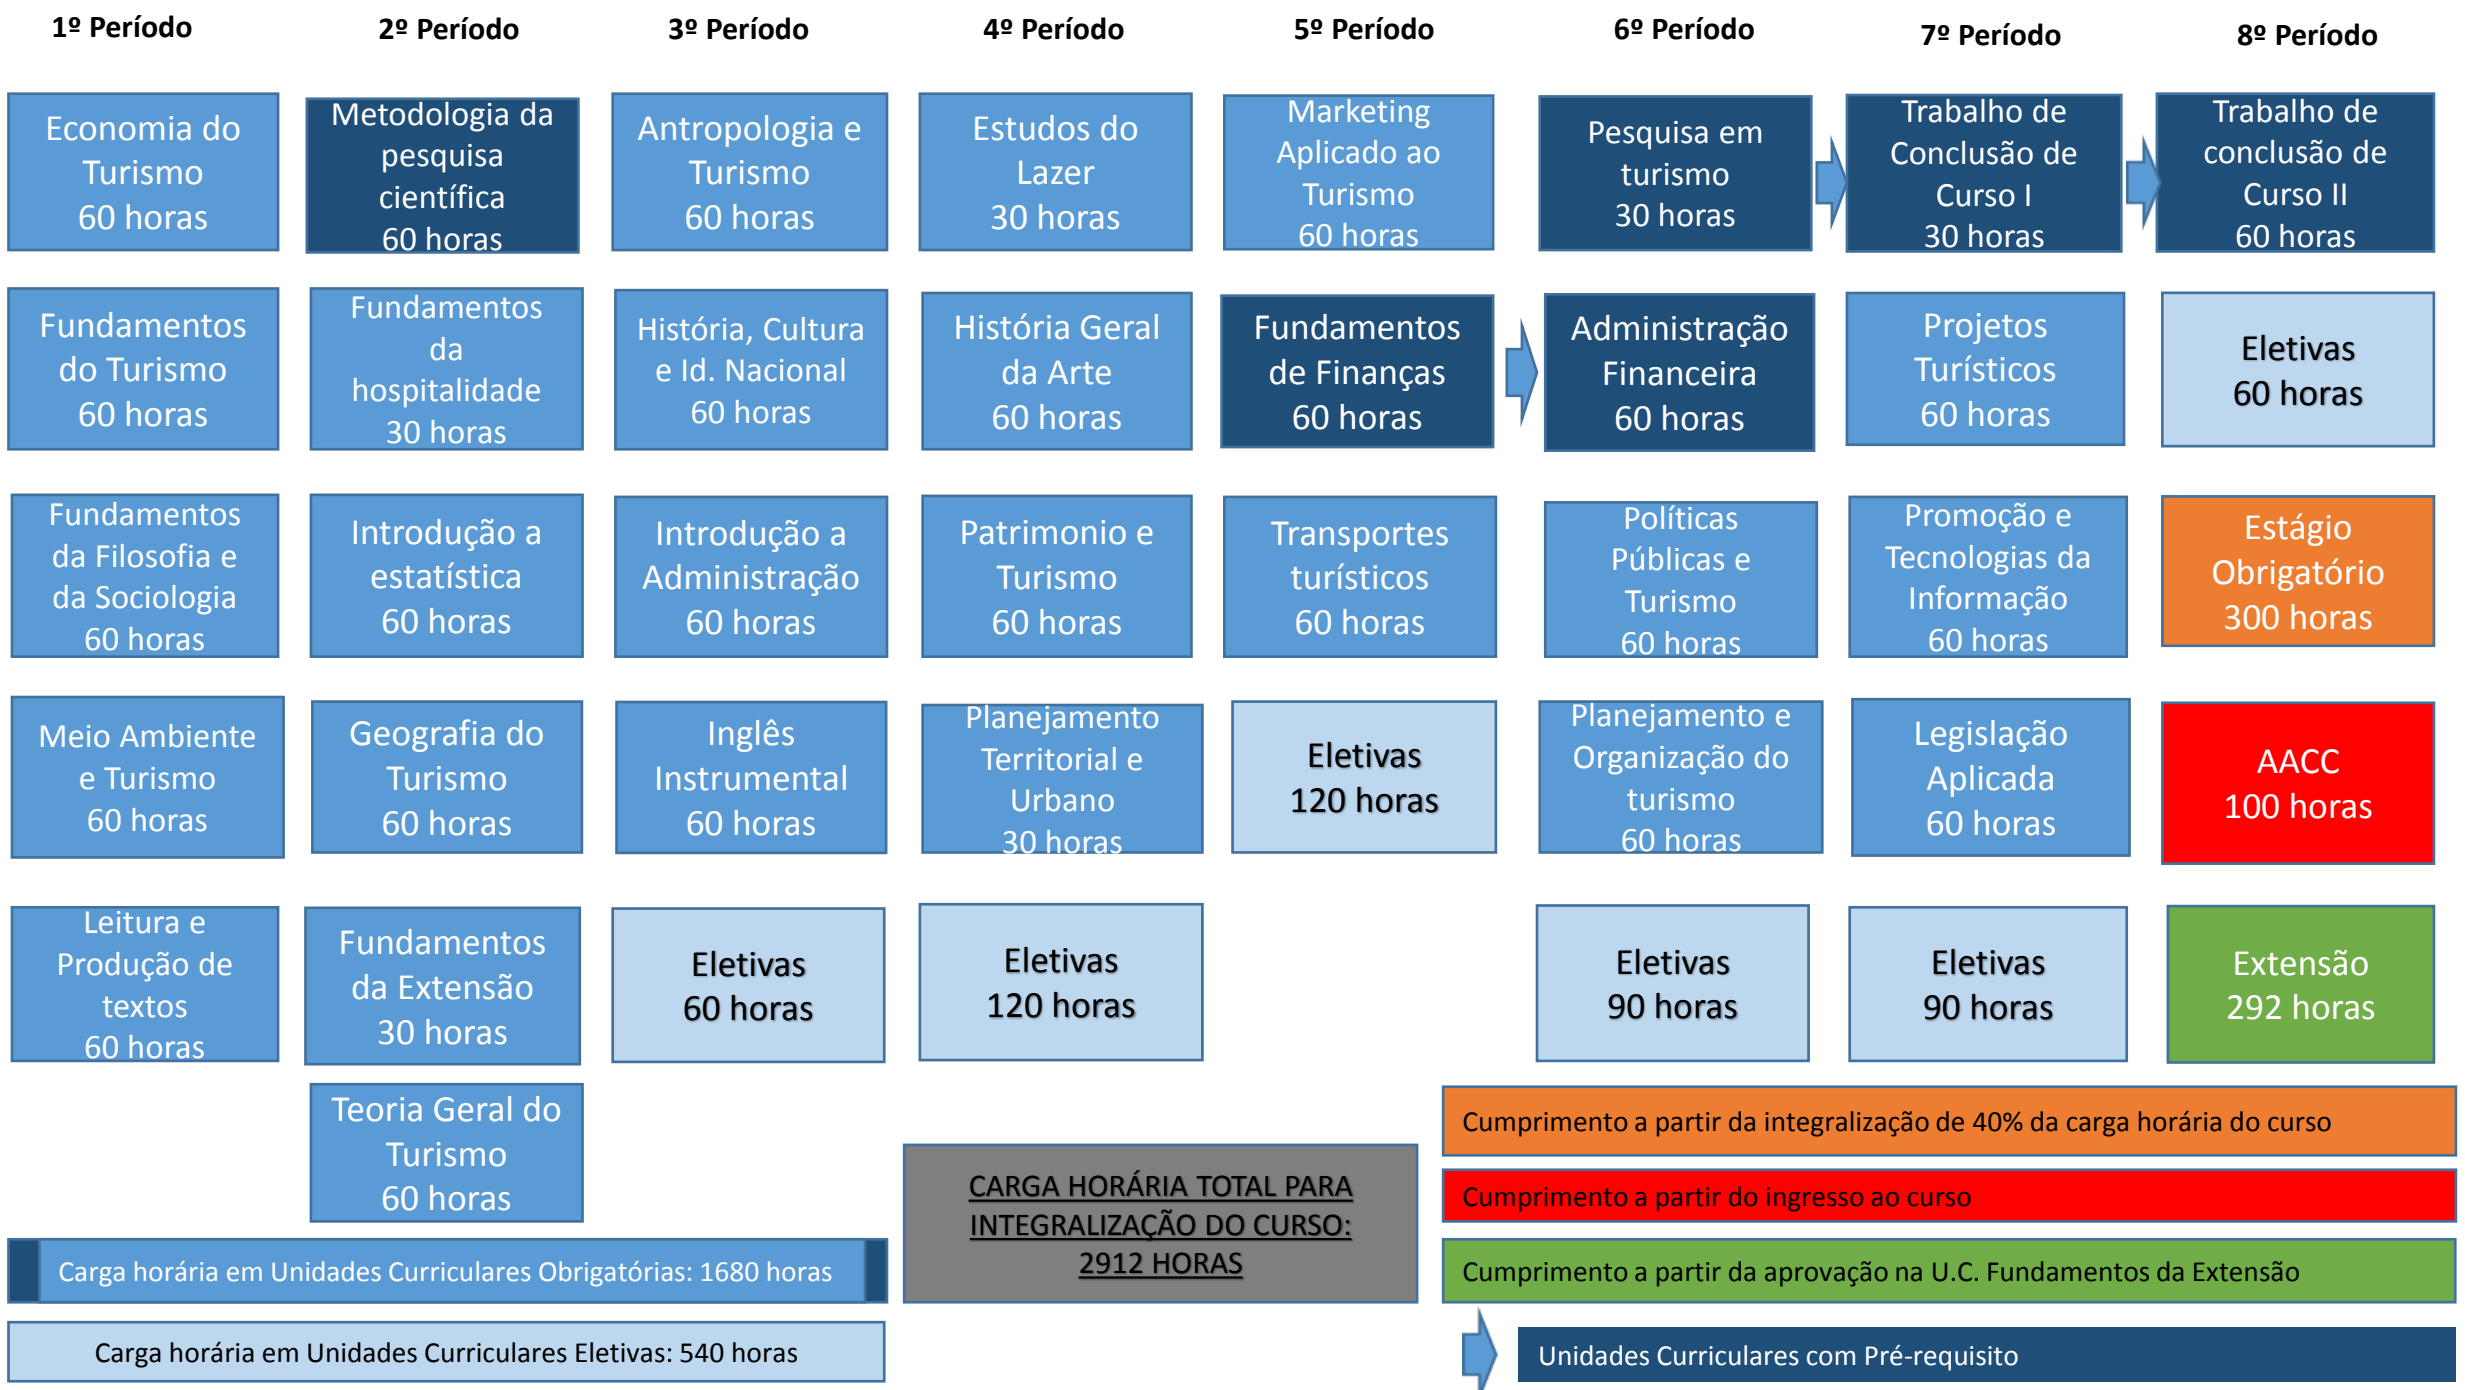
1º Período

Economia do Turismo 60 horas

Fundamentos do Turismo 60 horas

Fundamentos da Filosofia e da Sociologia 60 horas

Meio Ambiente e Turismo 60 horas

Leitura e Produção de textos 60 horas

2º Período

Metodologia da pesquisa científica 60 horas

Fundamentos da hospitalidade 30 horas

Introdução a estatística 60 horas

Geografia do Turismo 60 horas

Fundamentos da Extensão 30 horas

Teoria Geral do Turismo 60 horas

3º Período

Antropologia e Turismo 60 horas

História, Cultura e Id. Nacional 60 horas

Introdução a Administração 60 horas

Inglês Instrumental 60 horas

Eletivas 60 horas

4º Período

Estudos do Lazer 30 horas

História Geral da Arte 60 horas

Patrimonio e Turismo 60 horas

Planejamento Territorial e Urbano 30 horas

Eletivas 120 horas

5º Período

Marketing Aplicado ao Turismo 60 horas

Fundamentos de Finanças 60 horas

Transportes turísticos 60 horas

Eletivas 120 horas

6º Período

Pesquisa em turismo 30 horas

Administração Financeira 60 horas

Políticas Públicas e Turismo 60 horas

Planejamento e Organização do turismo 60 horas

Eletivas 90 horas

7º Período

Trabalho de Conclusão de Curso I 30 horas

Projetos Turísticos 60 horas

Promoção e Tecnologias da Informação 60 horas

Legislação Aplicada 60 horas

Eletivas 90 horas

8º Período

Trabalho de conclusão de Curso II 60 horas

Eletivas 60 horas

Estágio Obrigatório 300 horas

AACC 100 horas

Extensão 292 horas

Carga horária em Unidades Curriculares Obrigatórias: 1680 horas

Carga horária em Unidades Curriculares Eletivas: 540 horas

CARGA HORÁRIA TOTAL PARA INTEGRALIZAÇÃO DO CURSO: 2912 HORAS

Cumprimento a partir da integralização de 40% da carga horária do curso

Cumprimento a partir do ingresso ao curso

Cumprimento a partir da aprovação na U.C. Fundamentos da Extensão

Unidades Curriculares com Pré-requisito